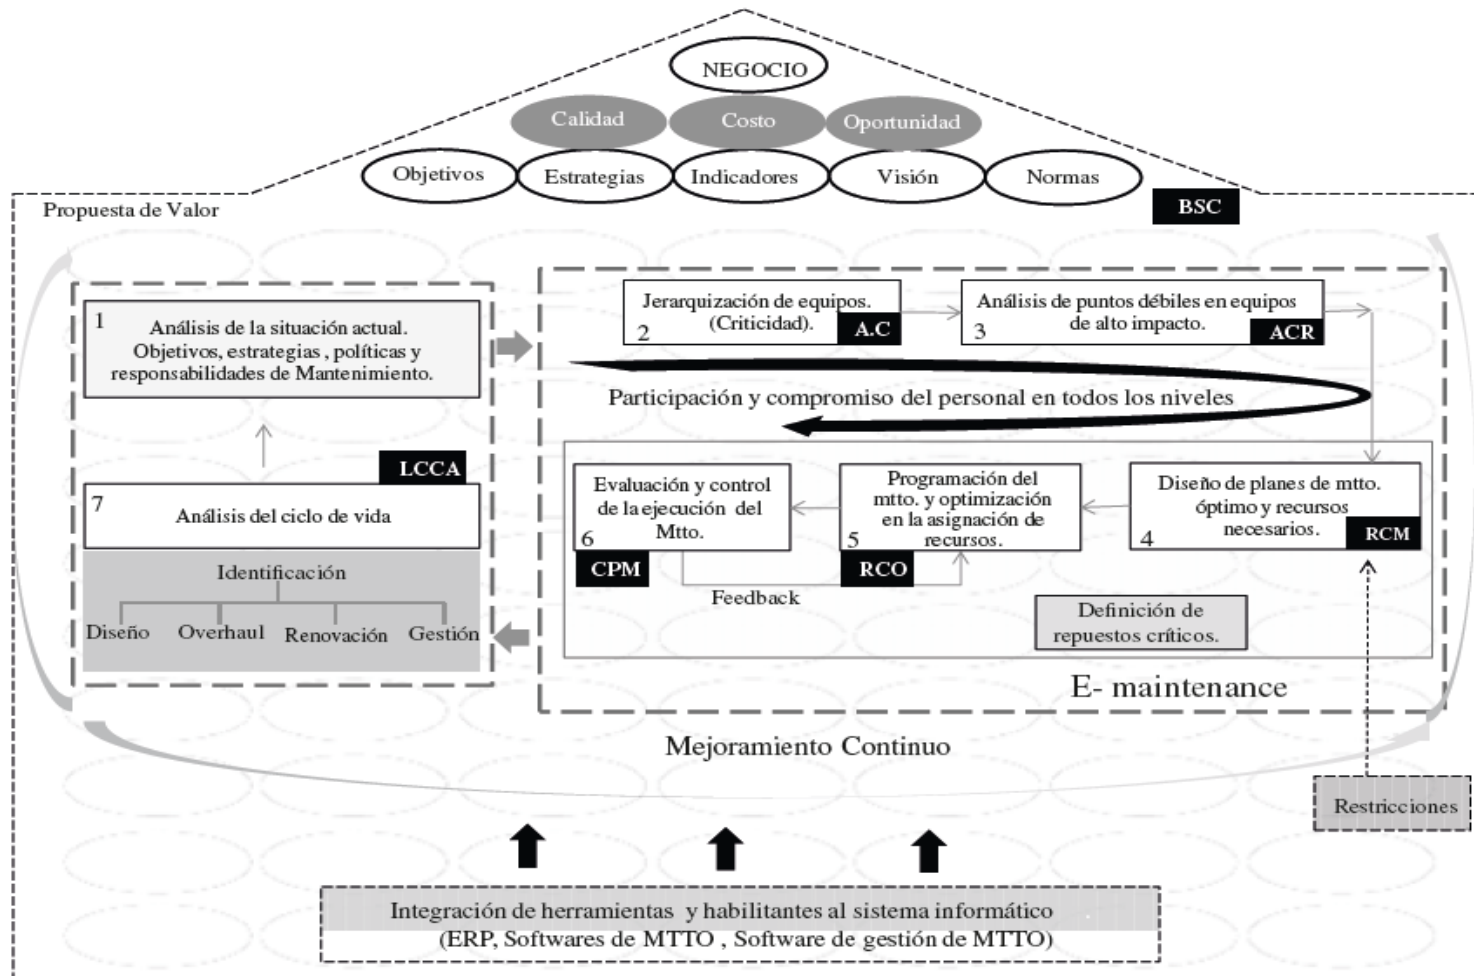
NEGOCIO

Calidad

Costo

Oportunidad

Objetivos

Estrategias

Indicadores

Visión

Normas

BSC

Propuesta de Valor

1
Análisis de la situación actual. Objetivos, estrategias , políticas y responsabilidades de Mantenimiento.

LCCA

7
Análisis del ciclo de vida

Identificación

Diseño

Overhaul

Renovación

Gestión

Jerarquización de equipos. (Criticidad).
2
A.C

Análisis de puntos débiles en equipos de alto impacto.
3
ACR

Participación y compromiso del personal en todos los niveles

Evaluación y control de la ejecución del Mtto.
6
CPM

Programación del mtto. y optimización en la asignación de recursos.
5
RCO

Diseño de planes de mtto. óptimo y recursos necesarios.
4
RCM

Feedback

Definición de repuestos críticos.

E- maintenance

Mejoramiento Continuo

Restricciones

Integración de herramientas y habilitantes al sistema informático
(ERP, Softwares de MTTO , Software de gestión de MTTO)